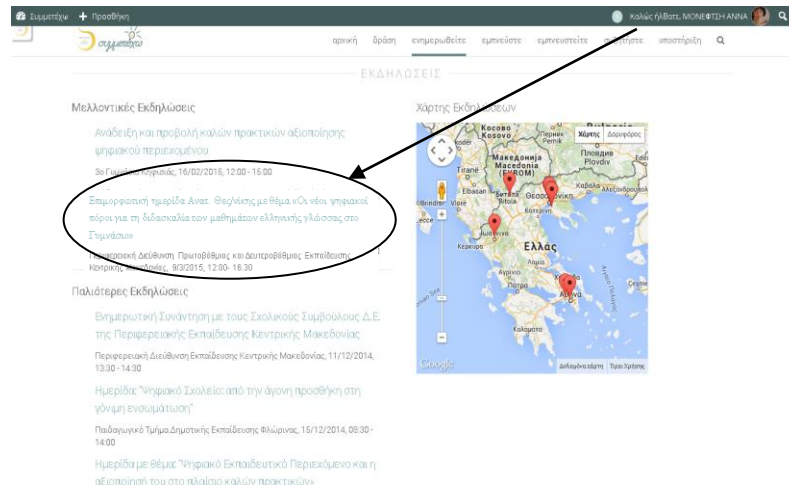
Συμμετέχω + Προσθήκη

Καλώς ήλθατε, ΜΟΝΕΨΤΣΗ ΑΝΝΑ

συμμετέχω

αρχική δράση ενημερωθείτε εμπνεύστε εμπνευστείτε συμμετέχετε υποστήριξη

ΕΚΔΗΛΩΣΕΙΣ

Μελλοντικές Εκδηλώσεις

Ανάδειξη και προβολή καλών πρακτικών αξιοποίησης ψηφιακού περιεχομένου

3ο Γυμνάσιο Κηφισιάς, 16/02/2015, 12:00 - 16:00

Επιμορφωτική ημερίδα Ανατ. Θεσ/νίκης με θέμα «Οι νέοι ψηφιακοί πόροι για τη διδασκαλία των μαθημάτων ελληνικής γλώσσας στο Γυμνάσιο»

Περιφερειακή Διεύθυνση Πρωτοβάθμιας και Δευτεροβάθμιας Εκπαίδευσης Κεντρικής Μακεδονίας, 9/3/2015, 12:00- 16:30

Παλιότερες Εκδηλώσεις

Ενημερωτική Συνάντηση με τους Σχολικούς Συμβούλους Δ.Ε. της Περιφερειακής Εκπαίδευσης Κεντρικής Μακεδονίας

Περιφερειακή Διεύθυνση Εκπαίδευσης Κεντρικής Μακεδονίας, 11/12/2014, 13:30 - 14:30

Ημερίδα: "Ψηφιακό Σχολείο: από την άγονη προσθήκη στη γόνιμη ενσωμάτωση"

Παιδαγωγικό Τμήμα Δημοτικής Εκπαίδευσης Φλώρινας, 15/12/2014, 08:30 - 14:00

Ημερίδα με θέμα "Ψηφιακό Εκπαιδευτικό Περιεχόμενο και η αξιοποίησή του στο πλαίσιο καλών πρακτικών»

Χάρτης Εκδηλώσεων

Χάρτης Δορυφόρος

Косово Kosovo Пернік Pernik Пловдив Plovdiv Македонија Macedonia (FYROM) Tirana Elbasan Битола Bitola Θεσσαλονίκη Κατερίνη Brindisi Vlorë Ιωάννινα Κέρκυρα Ελλάς Χαλκίδα Αθήνα Καλαμάτα

Google Δεδομένα χάρτη Όροι Χρήσης